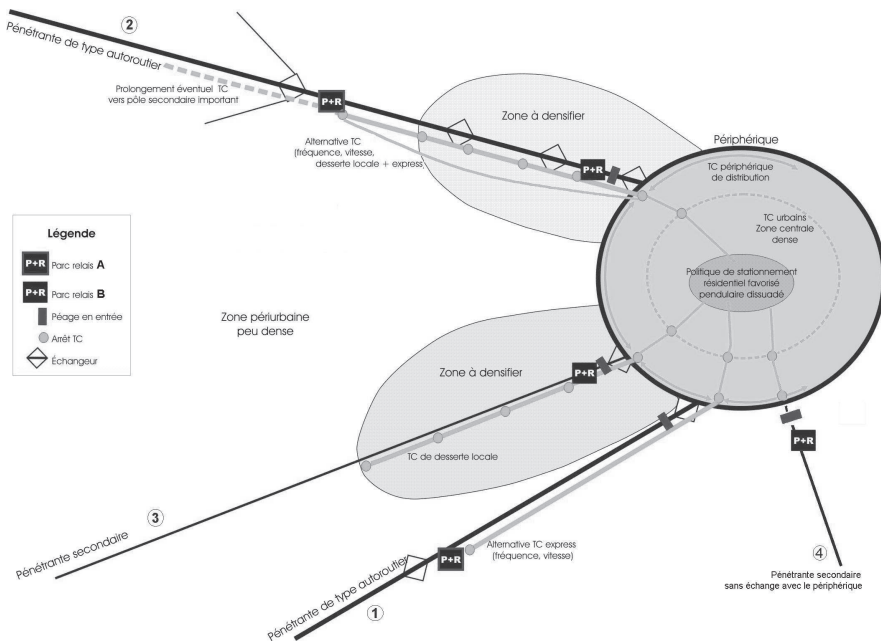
② Pénétrante de type autoroutier

Prolongement éventuel TC vers pôle secondaire important

P+R

Alternative TC (fréquence, vitesse, desserte locale + express)

Zone à densifier

P+R

Périphérique

TC périphérique de distribution

TC urbains Zone centrale dense

Politique de stationnement résidentiel favorisé pendulaire dissuadé

Légende

P+R Parc relais A

P+R Parc relais B

Péage en entrée

Arrêt TC

Échangeur

Zone périurbaine peu dense

Zone à densifier

P+R

TC de desserte locale

P+R

③ Pénétrante secondaire

P+R

Alternative TC express (fréquence, vitesse)

Pénétrante de type autoroutier ①

④ Pénétrante secondaire sans échange avec le périphérique